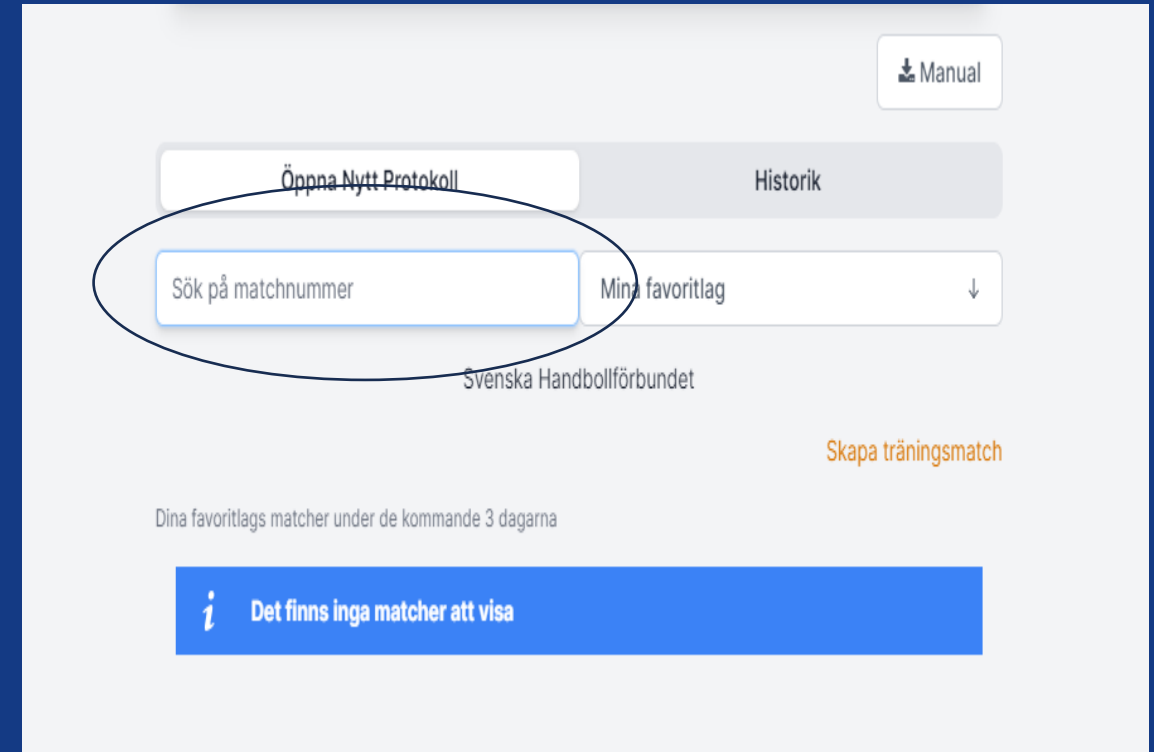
Manual

Öppna Nytt Protokoll

Historik

Sök på matchnummer

Mina favoritlag ↓

Svenska Handbollförbundet

Skapa träningsmatch

Dina favoritlags matcher under de kommande 3 dagarna

i Det finns inga matcher att visa